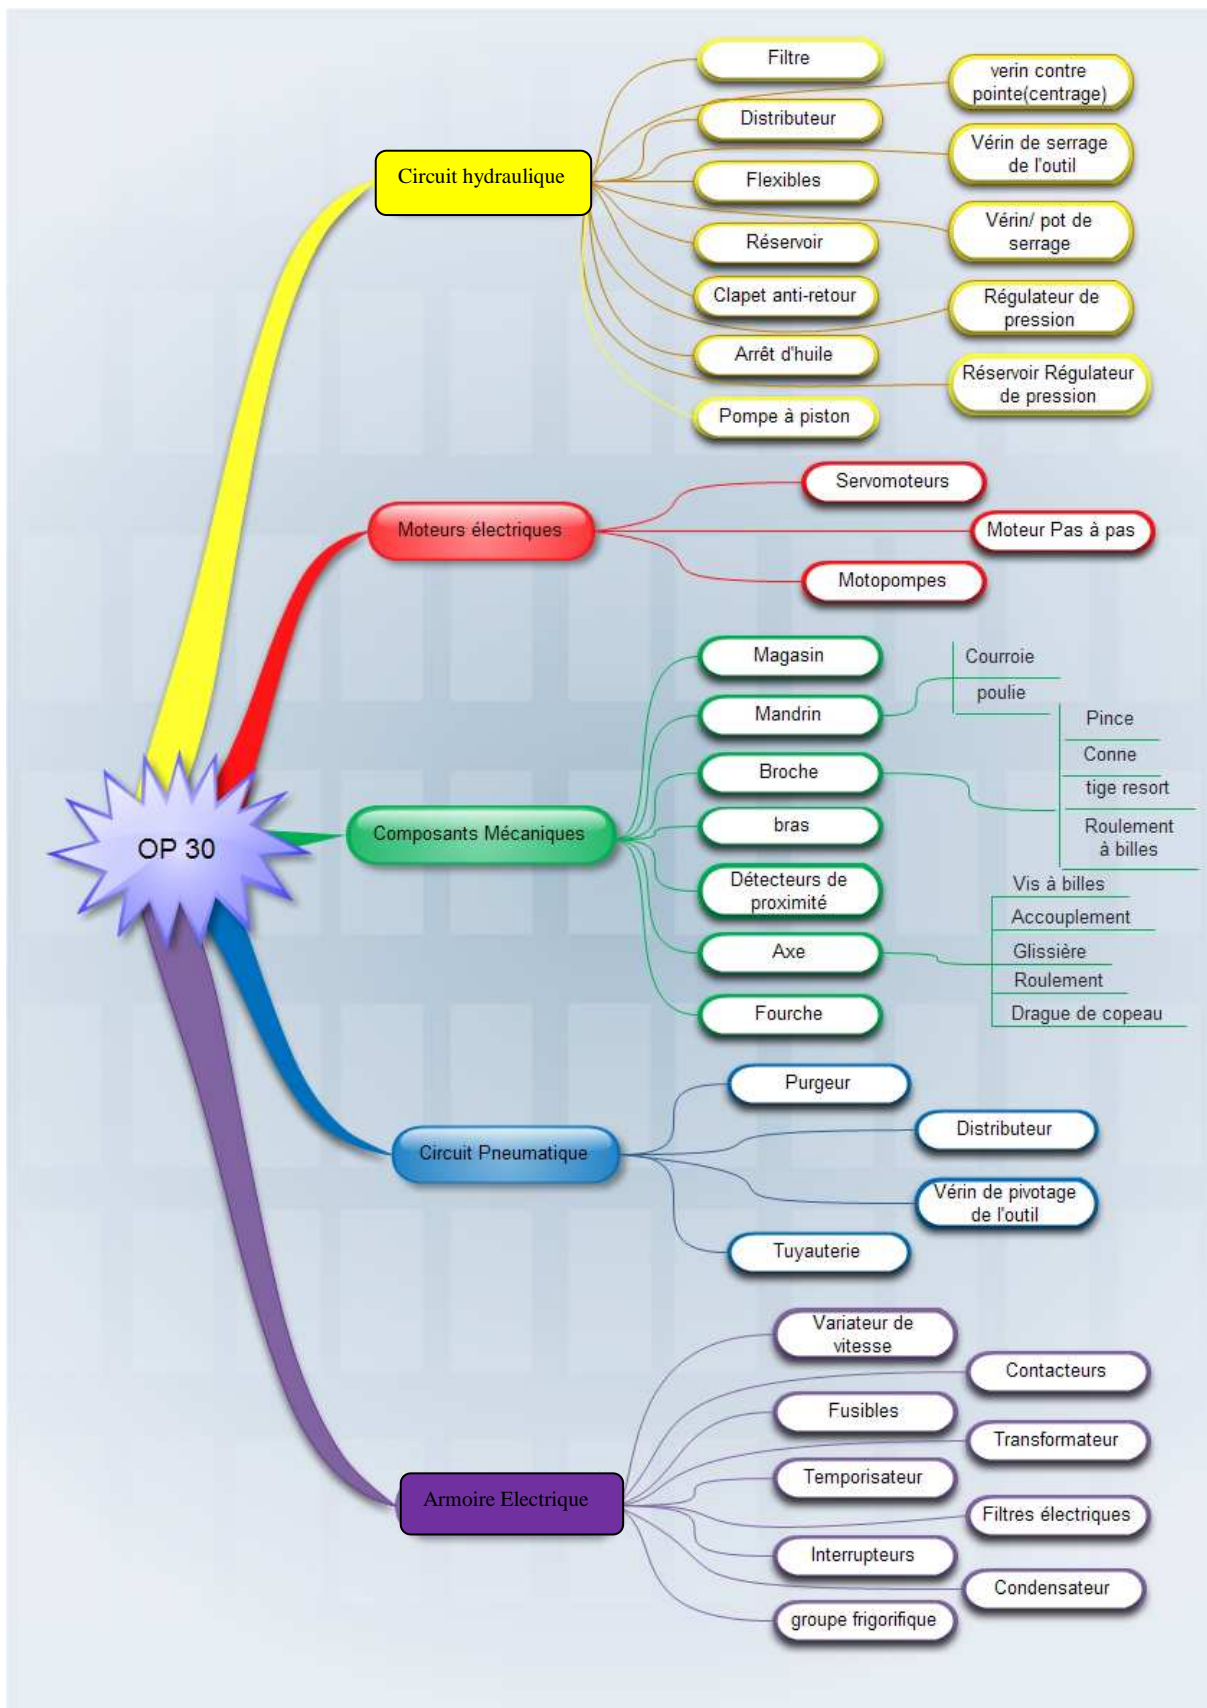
OP 30

Circuit hydraulique

Filtre

verin contre pointe(centrage)

Distributeur

Vérin de serrage de l'outil

Flexibles

Vérin/ pot de serrage

Réservoir

Clapet anti-retour

Régulateur de pression

Arrêt d'huile

Réservoir Régulateur de pression

Pompe à piston

Moteurs électriques

Servomoteurs

Moteur Pas à pas

Motopompes

Composants Mécaniques

Magasin

Courroie

poulie

Mandrin

Pince

Conne

Broche

tige resort

Roulement à billes

bras

Détecteurs de proximité

Vis à billes

Accouplement

Axe

Glissière

Roulement

Fourche

Drague de copeau

Circuit Pneumatique

Purgeur

Distributeur

Vérin de pivotage de l'outil

Tuyauterie

Armoire Electrique

Variateur de vitesse

Contacteurs

Fusibles

Transformateur

Temporisateur

Filtres électriques

Interrupteurs

Condensateur

groupe frigorifique